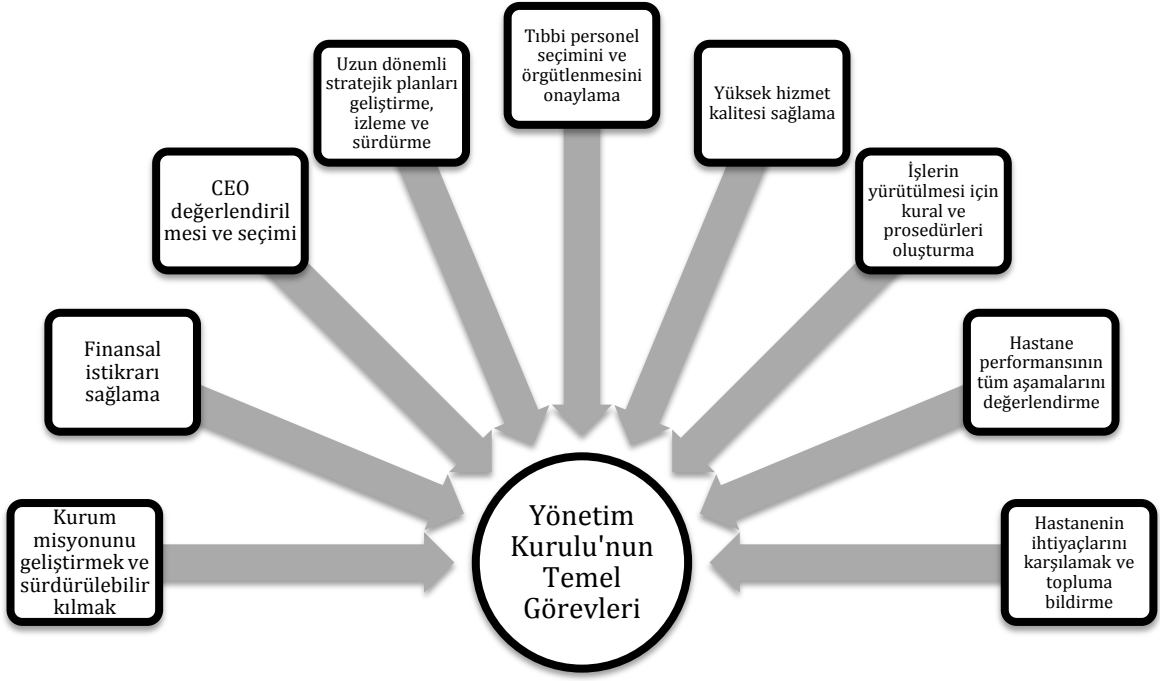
Tıbbi personel seçimini ve örgütlenmesini onaylama

Uzun dönemli stratejik planları geliştirme, izleme ve sürdürme

Yüksek hizmet kalitesi sağlama

CEO değerlendiril mesi ve seçimi

İşlerin yürütülmesi için kural ve prosedürleri oluşturma

Finansal istikrarı sağlama

Hastane performansının tüm aşamalarını değerlendirme

Kurum misyonunu geliştirmek ve sürdürülebilir kılmak

Yönetim Kurulu'nun Temel Görevleri

Hastanenin ihtiyaçlarını karşılamak ve topluma bildirme